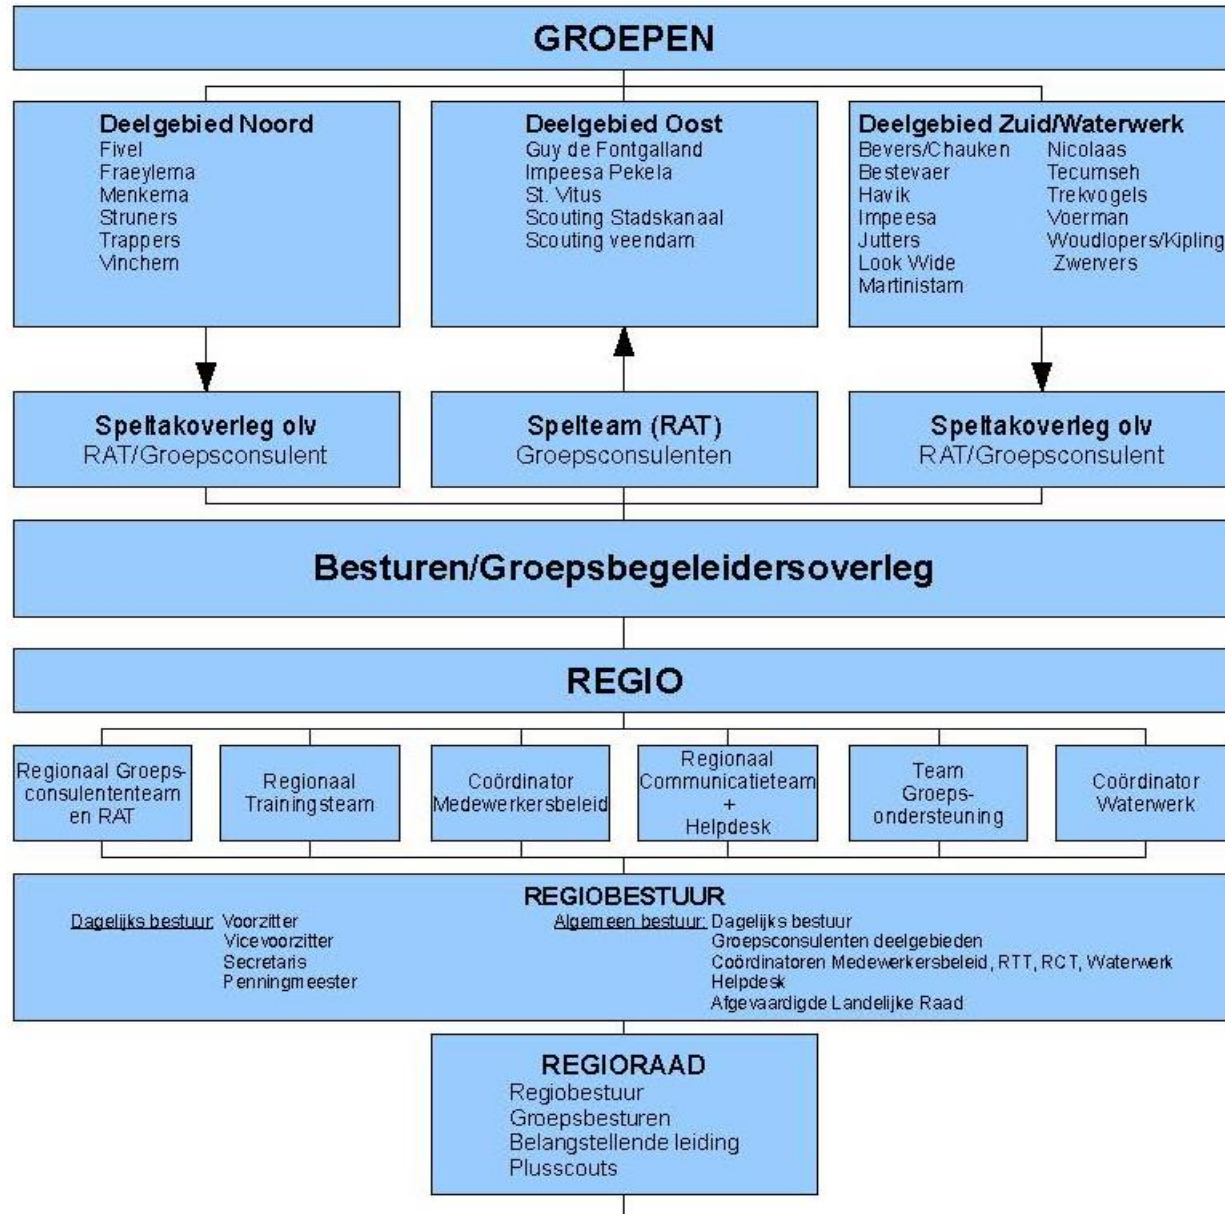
GROEPEN

Deelgebied Noord
Fivel
Fraeylema
Menkema
Struners
Trappers
Vinchem

Deelgebied Oost
Guy de Fontgalland
Impeesa Pekela
St. Vitus
Scouting Stadskanaal
Scouting veendam

Deelgebied Zuid/Waterwerk
Bevers/Chauken
Bestevaer
Havik
Impeesa
Jutters
Look Wide
Martinistam
Nicolaas
Tecumseh
Trekvogels
Voerman
Woudlopers/Kipling
Zwervers

Speltakoverleg olv
RAT/Groepsconsulent

Spelteam (RAT)
Groepsconsulenten

Speltakoverleg olv
RAT/Groepsconsulent

Besturen/Groepsbegeleidersoverleg

REGIO

Regionaal Groepsconsulententeam en RAT

Regionaal Trainingsteam

Coördinator Medewerkersbeleid

Regionaal Communicatieteam + Helpdesk

Team Groepsondersteuning

Coördinator Waterwerk

REGIOBESTUUR
Dagelijks bestuur: Voorzitter
Vicevoorzitter
Secretaris
Penningmeester

Algemeen bestuur: Dagelijks bestuur
Groepsconsulenten deelgebieden
Coördinatoren Medewerkersbeleid, RTT, RCT, Waterwerk
Helpdesk
Afgevaardigde Landelijke Raad

REGIORAAD
Regiobestuur
Groepsbesturen
Belangstellende leiding
Plusscouts